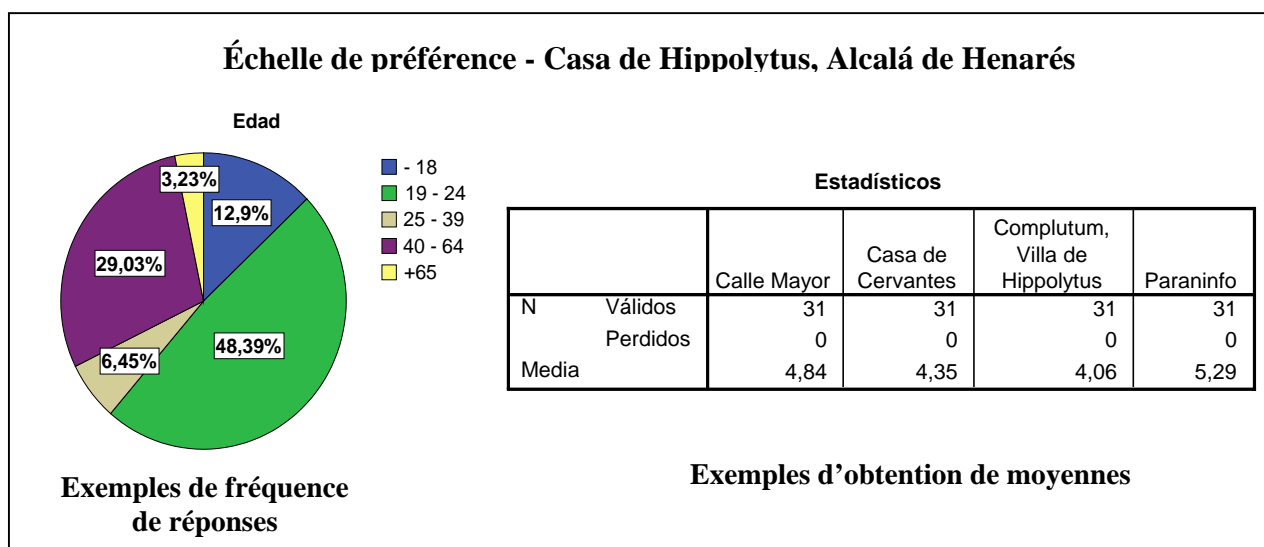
Échelle de préférence - Casa de Hippolytus, Alcalá de Henarés

Edad

3,23%
12,9%
29,03%
6,45%
48,39%

- 18
19 - 24
25 - 39
40 - 64
+65

Estadísticos

| | | Calle Mayor | Casa de Cervantes | Complutum, Villa de Hippolytus | Paraninfo |
|---|---|---|---|---|---|
| N | Válidos | 31 | 31 | 31 | 31 |
| | Perdidos | 0 | 0 | 0 | 0 |
| Media | | 4,84 | 4,35 | 4,06 | 5,29 |

Exemples de fréquence de réponses

Exemples d'obtention de moyennes